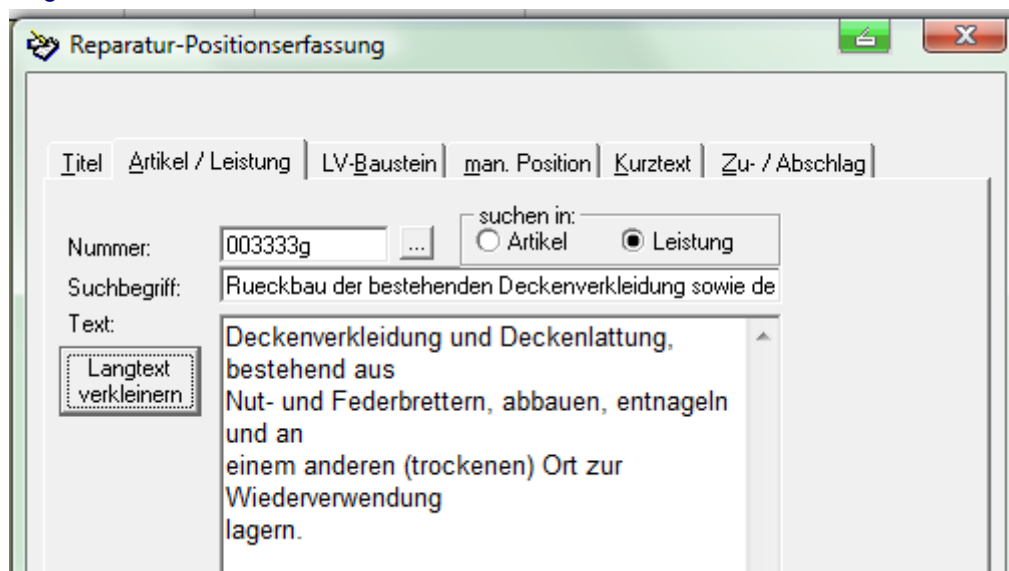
Reparatur-Positionserfassung

Titel | Artikel / Leistung | LV-Baustein | man. Position | Kurztext | Zu- / Abschlag

Nummer: 003333g ...

suchen in:
○ Artikel ◉ Leistung

Suchbegriff: Rueckbau der bestehenden Deckenverkleidung sowie de

Text:

Langtext verkleinern

Deckenverkleidung und Deckenlattung,
bestehend aus
Nut- und Federbrettern, abbauen, entnageln
und an
einem anderen (trockenen) Ort zur
Wiederverwendung
lagern.